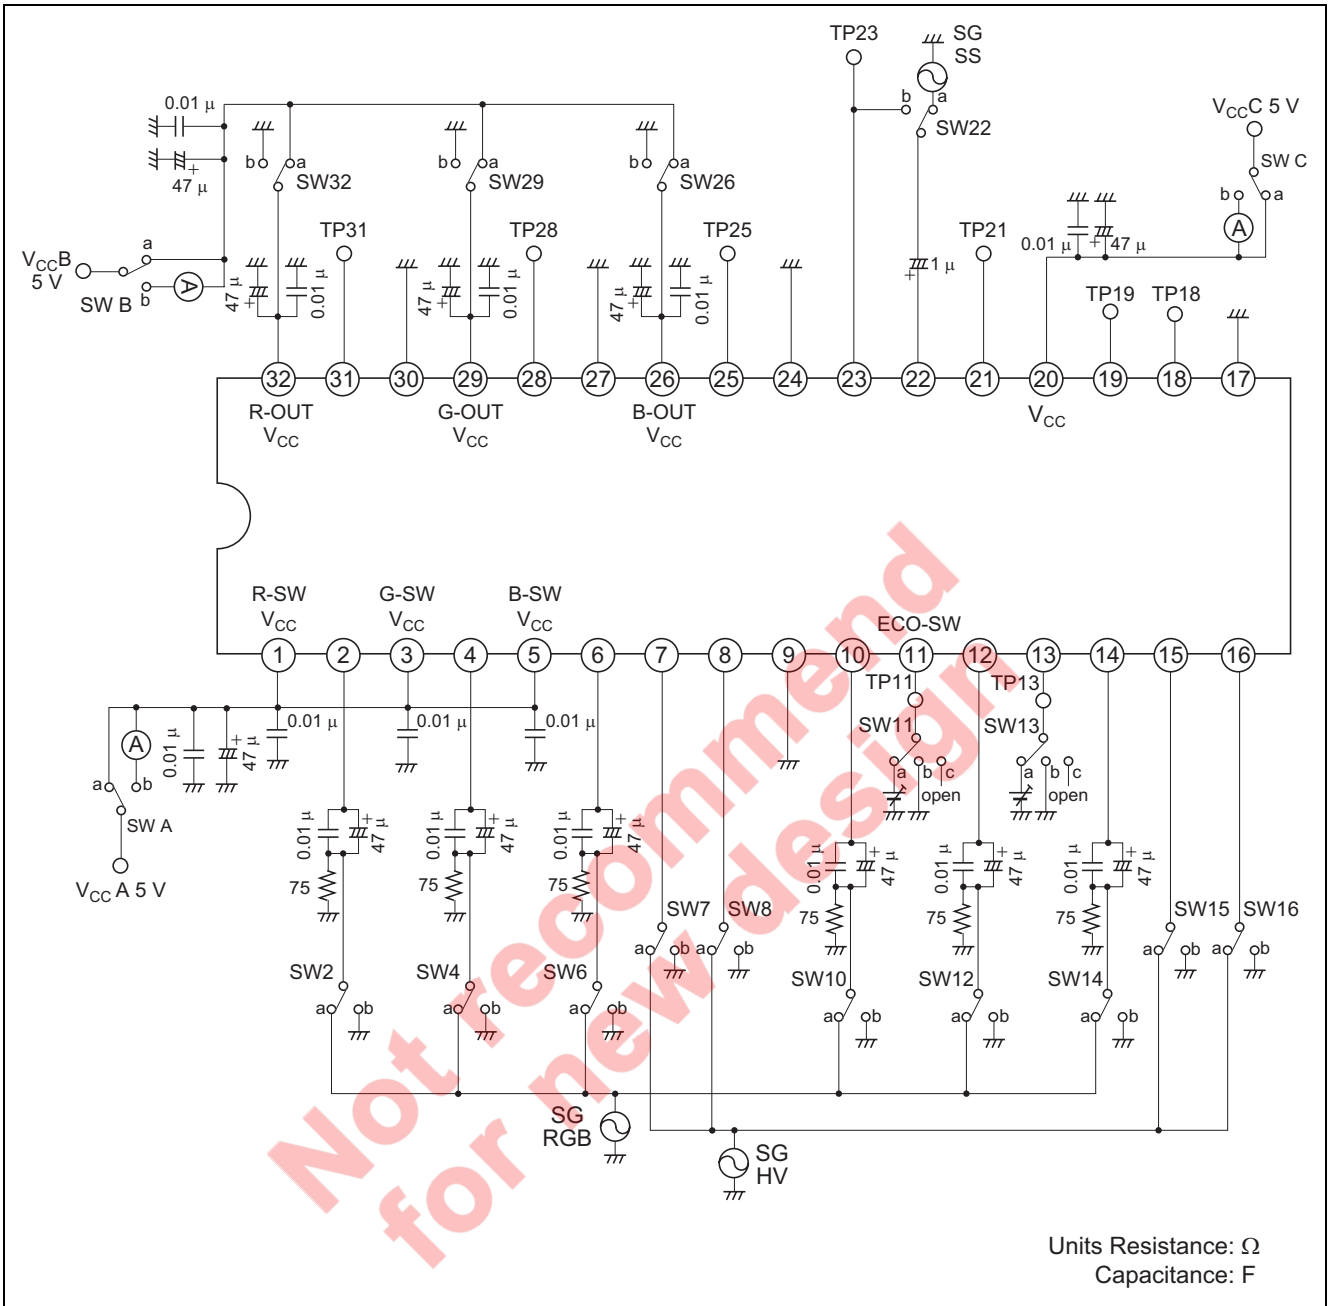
TP23
SG
SS
b
a
SW22
$V_{CC}C$ 5 V
SW C
b
a
A
0.01 µ
47 µ
0.01 µ
47 µ
b a
SW32
b a
SW29
b a
SW26
TP31
TP28
TP25
TP21
1 µ
$V_{CC}B$ 5 V
a
SW B
b
A
47 µ
0.01 µ
47 µ
0.01 µ
47 µ
0.01 µ
TP19
TP18
32
31
30
29
28
27
26
25
24
23
22
21
20
19
18
17
R-OUT $V_{CC}$
G-OUT $V_{CC}$
B-OUT $V_{CC}$
$V_{CC}$
R-SW $V_{CC}$
G-SW $V_{CC}$
B-SW $V_{CC}$
ECO-SW
1
2
3
4
5
6
7
8
9
10
11
12
13
14
15
16
TP11
TP13
0.01 µ
0.01 µ
0.01 µ
SW11
SW13
A
0.01 µ
47 µ
a
b
c
open
a
b
c
open
a
b
SW A
$V_{CC}$ A 5 V
0.01 µ
47 µ
0.01 µ
47 µ
0.01 µ
47 µ
75
75
75
0.01 µ
47 µ
0.01 µ
47 µ
0.01 µ
47 µ
SW7
SW8
75
75
75
SW15
SW16
a b
a b
a b
a b
SW2
SW4
SW6
SW10
SW12
SW14
a b
a b
a b
a b
a b
a b
SG
RGB
SG
HV
Not recommend for new design
Units Resistance: Ω
Capacitance: F